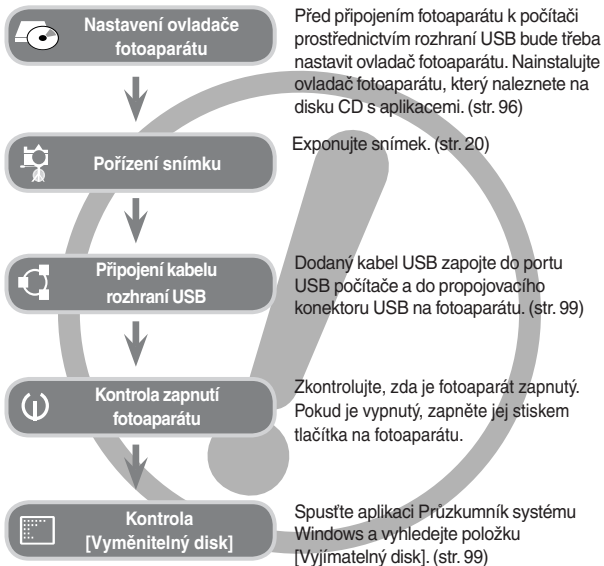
Nastavení ovladače fotoaparátu

Před připojením fotoaparátu k počítači prostřednictvím rozhraní USB bude třeba nastavit ovladač fotoaparátu. Nainstalujte ovladač fotoaparátu, který naleznete na disku CD s aplikacemi. (str. 96)

Pořízení snímku

Exponujte snímek. (str. 20)

Připojení kabelu rozhraní USB

Dodaný kabel USB zapojte do portu USB počítače a do propojovacího konektoru USB na fotoaparátu. (str. 99)

Kontrola zapnutí fotoaparátu

Zkontrolujte, zda je fotoaparát zapnutý. Pokud je vypnutý, zapněte jej stiskem tlačítka na fotoaparátu.

Kontrola [Vyměnitelný disk]

Spusťte aplikaci Průzkumník systému Windows a vyhledejte položku [Vyjímatelný disk]. (str. 99)